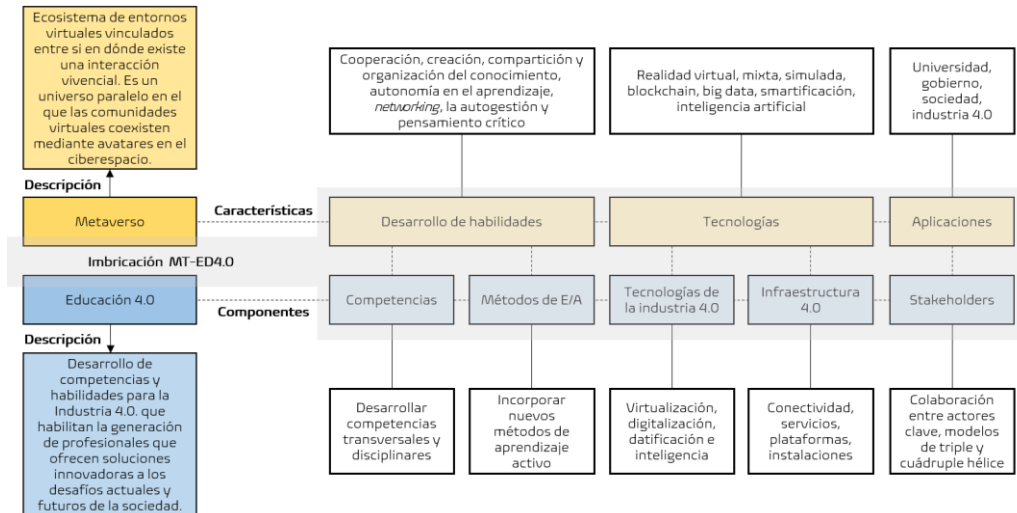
Ecosistema de entornos virtuales vinculados entre sí en dónde existe una interacción vivencial. Es un universo paralelo en el que las comunidades virtuales coexisten mediante avatares en el ciberespacio.

Descripción

Metaverso

Características

Cooperación, creación, compartición y organización del conocimiento, autonomía en el aprendizaje, *networking*, la autogestión y pensamiento crítico

Realidad virtual, mixta, simulada, blockchain, big data, smartificación, inteligencia artificial

Universidad, gobierno, sociedad, industria 4.0

Desarrollo de habilidades

Tecnologías

Aplicaciones

Imbricación MT-ED4.0

Educación 4.0

Componentes

Competencias

Métodos de E/A

Tecnologías de la industria 4.0

Infraestructura 4.0

Stakeholders

Descripción

Desarrollo de competencias y habilidades para la Industria 4.0. que habilitan la generación de profesionales que ofrecen soluciones innovadoras a los desafíos actuales y futuros de la sociedad.

Desarrollar competencias transversales y disciplinares

Incorporar nuevos métodos de aprendizaje activo

Virtualización, digitalización, datificación e inteligencia

Conectividad, servicios, plataformas, instalaciones

Colaboración entre actores clave, modelos de triple y cuádruple hélice